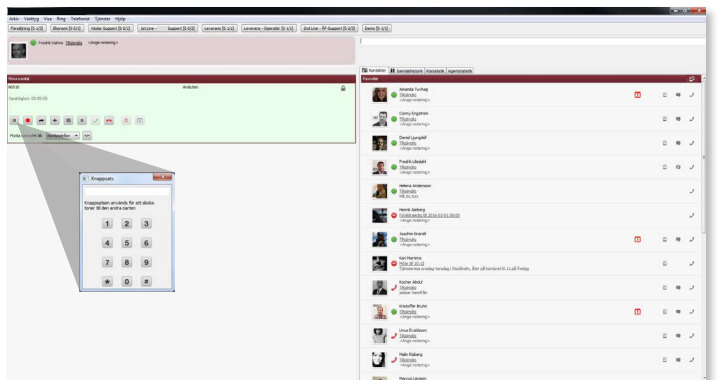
Arkiv Verktyg Visa Ring Telefonist Tjänster Hjälp

Försäljning [0 2/2] | Ekonomi [0 0/1] | Hauler Support [0 0/2] | 1st Line - Support [0 0/2] | Leverans [0 1/1] | Leverans - Operatör [0 1/1] | 2nd Line - IT-Support [0 2/3] | Demo [0 1/1]

Fredrik Hallme Tillgänglig <Ange notering>

Pågående samtal

90510 Anduten

Samtalstid: 00:00:00

Flytta samtalet till: Standardkön

Knappsats

Knappsatsen används för att skicka toner till den andra parten

1 2 3
4 5 6
7 8 9
* 0 #

Kontakter | Samtalshistorik | Köstatistik | Agentstatistik

Favoriter

Amanda Turhag
Tillgänglig
<Ange notering>

Conny Engström
Tillgänglig
<Ange notering>

Daniel Ljungdal
Tillgänglig
<Ange notering>

Fredrik Lilledahl
Tillgänglig
<Ange notering>

Helena Andersson
Tillgänglig
Må bra

Henrik Aleborg
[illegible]

Joachim Brandt
Tillgänglig
<Ange notering>

Kari Mariana
Möte till 10:15
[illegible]

Kocher Abdul
Tillgänglig
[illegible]

Kristoffer Bruhn
Tillgänglig
<Ange notering>

Linus Eveldsson
Tillgänglig
<Ange notering>

Malin Rasberg
Tillgänglig
<Ange notering>

Marcus Larsson